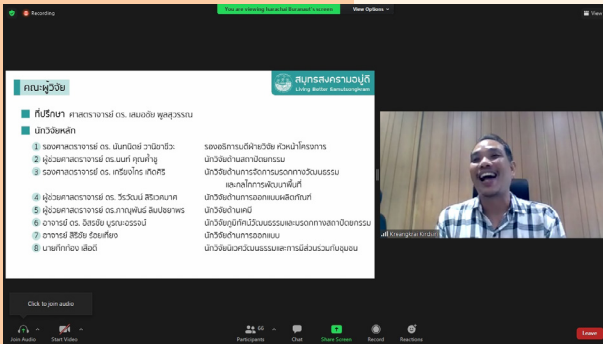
Recording

You are viewing Sarachai Boonsod's screen

View Options

คณะผู้วิจัย

สมุทรสงครามอยู่ดี Living Better Samutsongkram

ที่ปรึกษา ศาสตราจารย์ ดร. เสนอฉัย พูลสุวรรณ

นักวิจัยหลัก

1 รองศาสตราจารย์ ดร. นันทนิตย์ วานิชาชีวะ — รองอธิการบดีฝ่ายวิจัย หัวหน้าโครงการ

2 ผู้ช่วยศาสตราจารย์ ดร.ยนต์ คุณค้ำชู — นักวิจัยด้านสถาปัตยกรรม

3 รองศาสตราจารย์ ดร. เกรียงไกร เกิดศิริ — นักวิจัยด้านการจัดการมรดกทางวัฒนธรรมและนโยบายการพัฒนาพื้นที่

4 ผู้ช่วยศาสตราจารย์ ดร. วีรวัฒน์ สิริเวสมาศ — นักวิจัยด้านการออกแบบผลิตภัณฑ์

5 ผู้ช่วยศาสตราจารย์ ดร.ภาณุพันธ์ ลิมปิชยาพร — นักวิจัยด้านเคมี

6 อาจารย์ ดร. อิสรชัย บูรณะอรรจน์ — นักวิจัยภูมิทัศน์วัฒนธรรมและมรดกทางสถาปัตยกรรม

7 อาจารย์ สิริชัย ร้อยเศียร — นักวิจัยด้านการออกแบบ

8 นายทักท้อง เสือดี — นักวิจัยพิเศษวัฒนธรรมและการมีส่วนร่วมกับชุมชน

Kreangkrai Kirdsiri

Click to join audio

Join Audio

Start Video

Participants 66

Chat

Share Screen

Record

Reactions

Leave